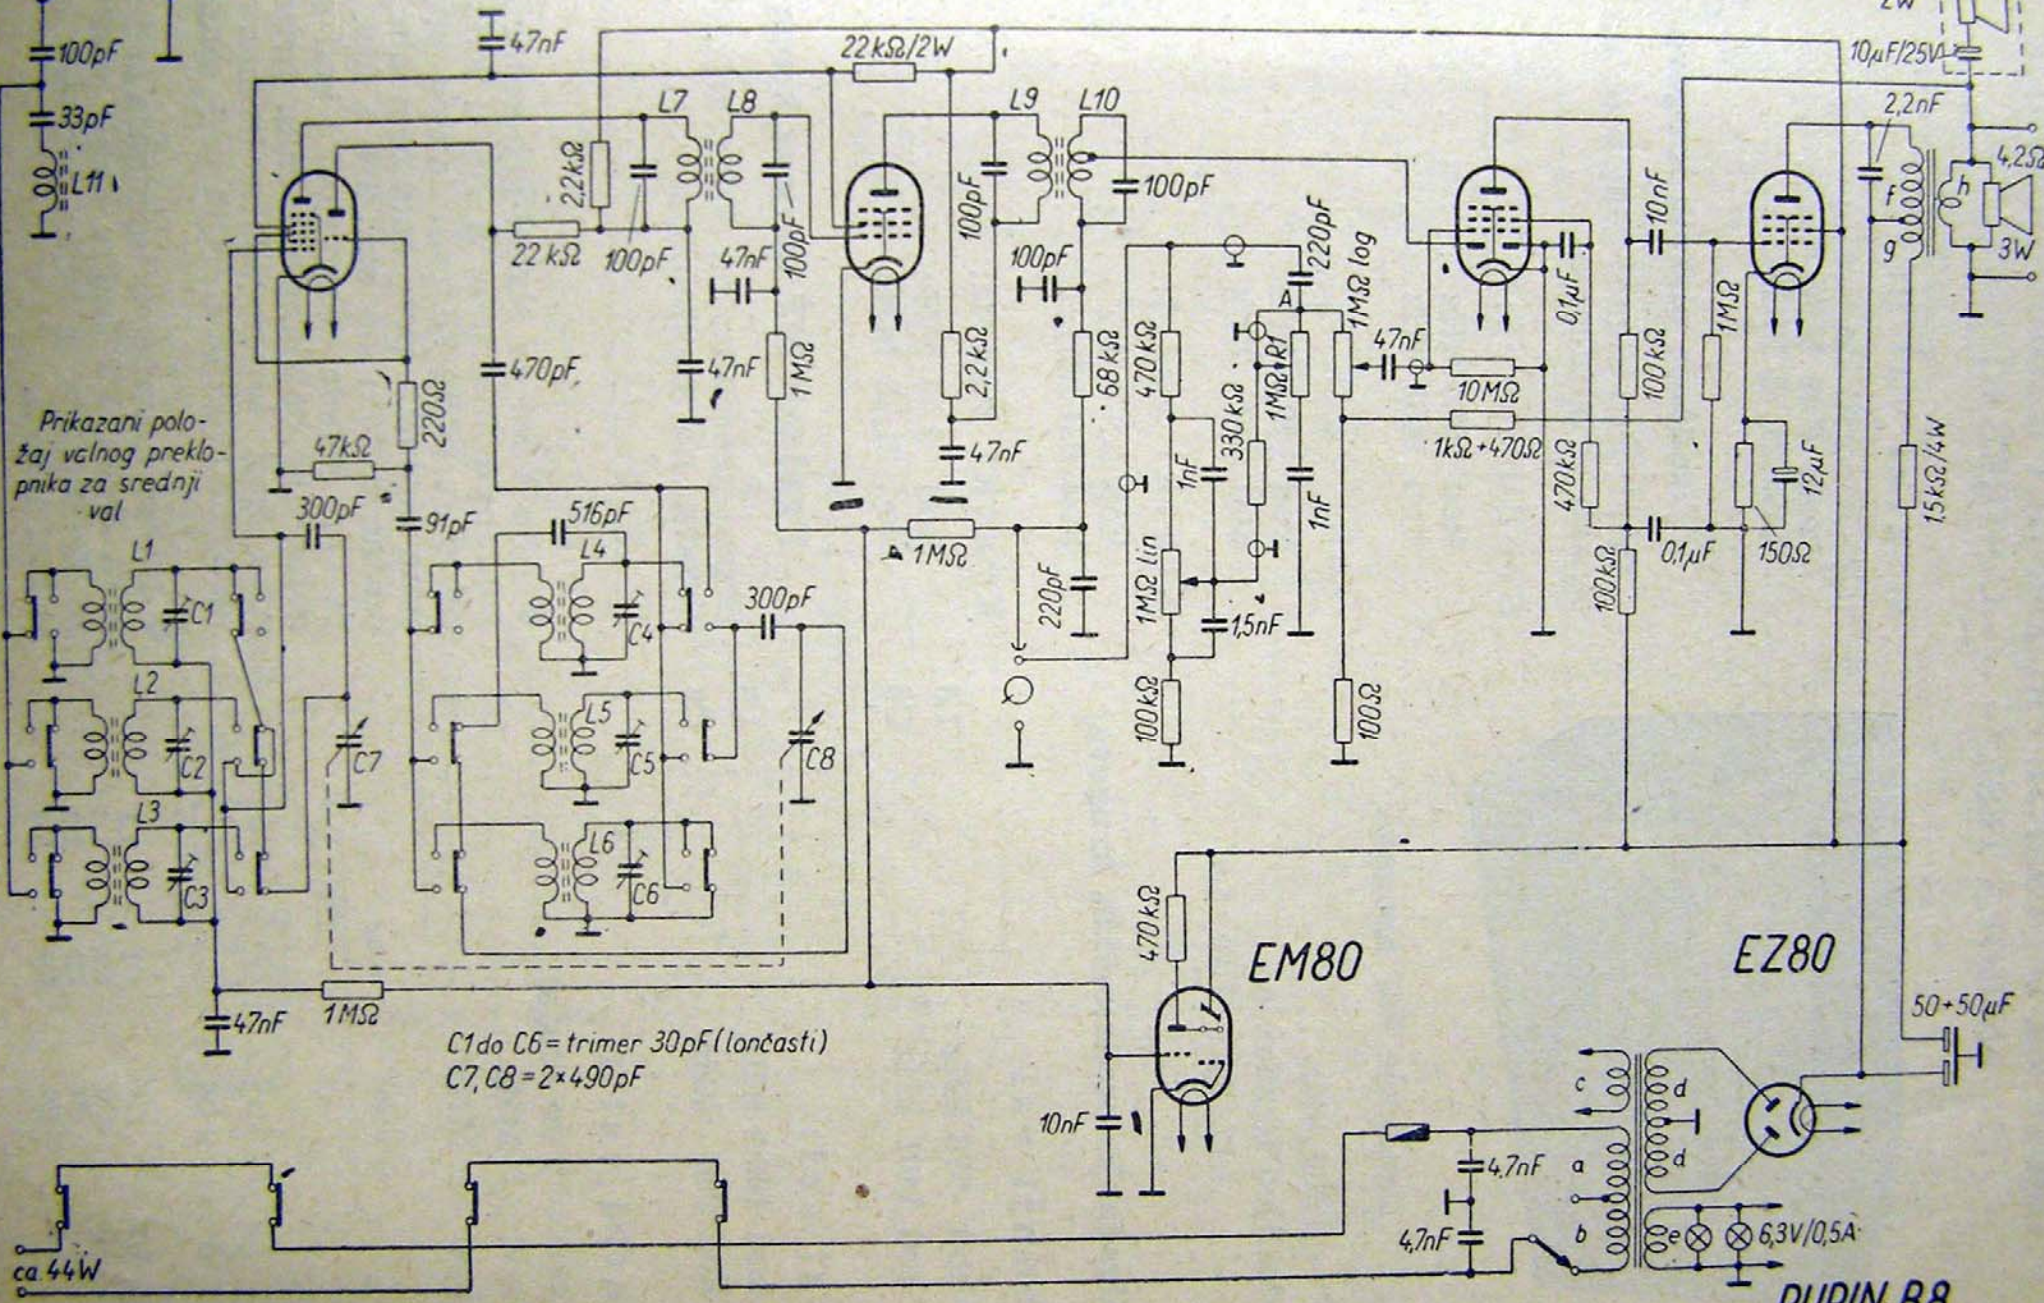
2W
100pF
47nF
22kΩ/2W
10µF/25V
33pF
L11
L7
L8
L9
L10
2,2nF
4,2Ω
2,2kΩ
100pF
100pF
10nF
h
3W
f
g
22 kΩ
100pF
47nF
100pF
220pF
100pF
1MΩ log
0,1µF
47nF
A
470pF
47nF
1MΩ
2,2kΩ
68kΩ
470kΩ
330kΩ
1MΩ
R1
10MΩ
100kΩ
1MΩ
220Ω
1kΩ+470Ω
Prikazani položaj valnog preklopnika za srednji val
47kΩ
47nF
1nF
1nF
470kΩ
12µF
1,5kΩ/4W
300pF
91pF
1MΩ
0,1µF
150Ω
516pF
L1
L4
C1
C4
300pF
220pF
1MΩ lin
1,5nF
100kΩ
L2
L5
C2
C5
C7
C8
100kΩ
100Ω
L3
L6
C3
C6
470kΩ
EM80
EZ80
47nF
1MΩ
50+50µF
C1do C6= trimer 30pF(lončasti)
C7, C8 = 2×490pF
c
d
10nF
d
4,7nF
a
b
4,7nF
e
6,3V/0,5A
ca 44W
RUDIN R8